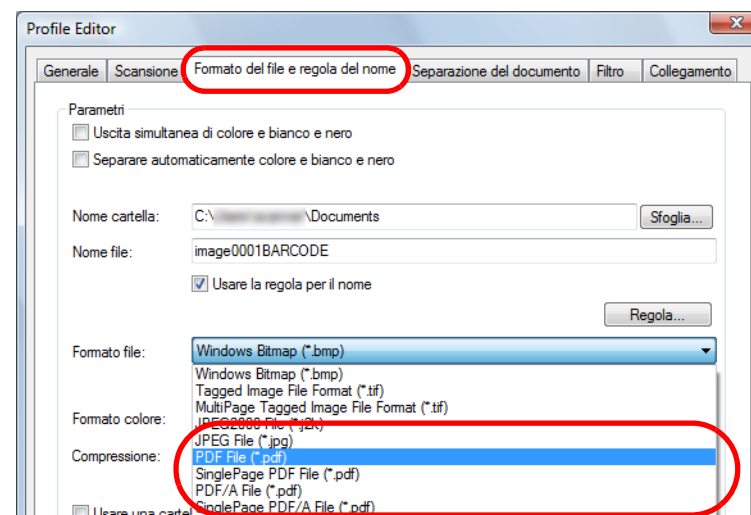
Profile Editor

Generale | Scansione | Formato del file e regola del nome | Separazione del documento | Filtro | Collegamento

Parametri

Uscita simultanea di colore e bianco e nero

Separare automaticamente colore e bianco e nero

Nome cartella: C:\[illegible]\Documents Sfoglia...

Nome file: image0001BARCODE

Usare la regola per il nome

Regola...

Formato file: Windows Bitmap (*.bmp)

Windows Bitmap (*.bmp)
Tagged Image File Format (*.tif)
MultiPage Tagged Image File Format (*.tif)
JPEG2000 File (*.j2k)
JPEG File (*.jpg)
PDF File (*.pdf)
SinglePage PDF File (*.pdf)
PDF/A File (*.pdf)
SinglePage PDF/A File (*.pdf)

Formato colore:

Compressione:

Usare una cartel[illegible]